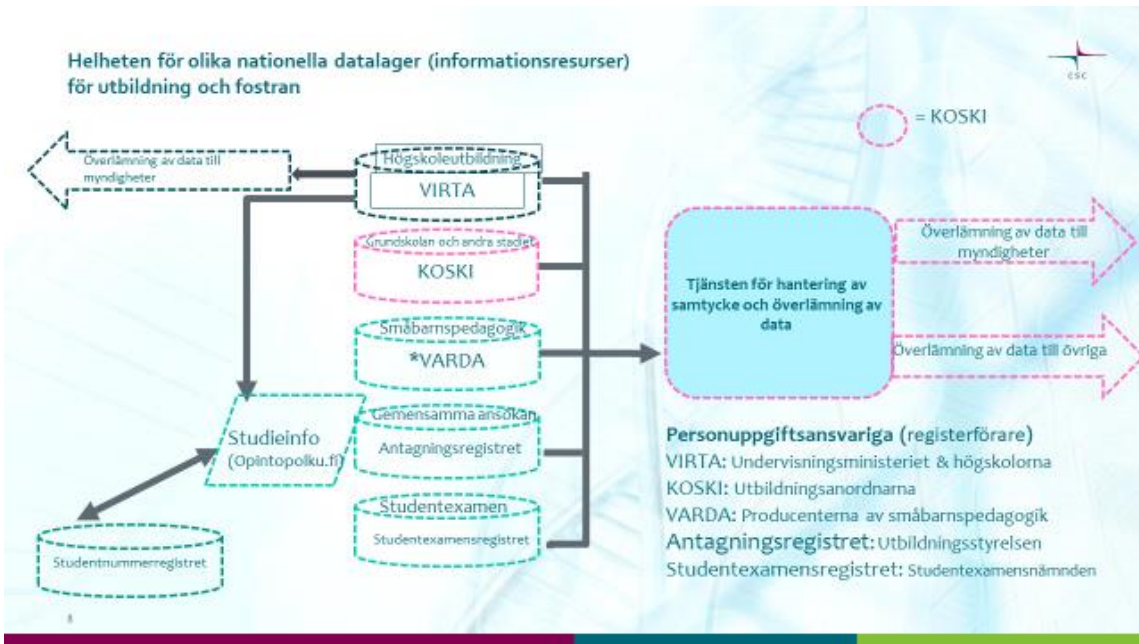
Helheten för olika nationella datalager (informationsresurser) för utbildning och fostran

CSC

= KOSKI

Överlämning av data till myndigheter

Högskoleutbildning

VIRTA

Grundskolan och andra stadiet

KOSKI

Småbarnspedagogik

*VARDA

Gemensamma ansökan

Antagningsregistret

Studentexamen

Studentexamensregistret

Studieinfo (Opintopolku.fi)

Studentnummerregistret

Tjänsten för hantering av samtycke och överlämning av data

Överlämning av data till myndigheter

Överlämning av data till övriga

Personuppgiftsansvariga (registerförare)
VIRTA: Undervisningsministeriet & högskolorna
KOSKI: Utbildningsanordnarna
VARDA: Producenterna av småbarnspedagogik
Antagningsregistret: Utbildningsstyrelsen
Studentexamensregistret: Studentexamensnämnden

8